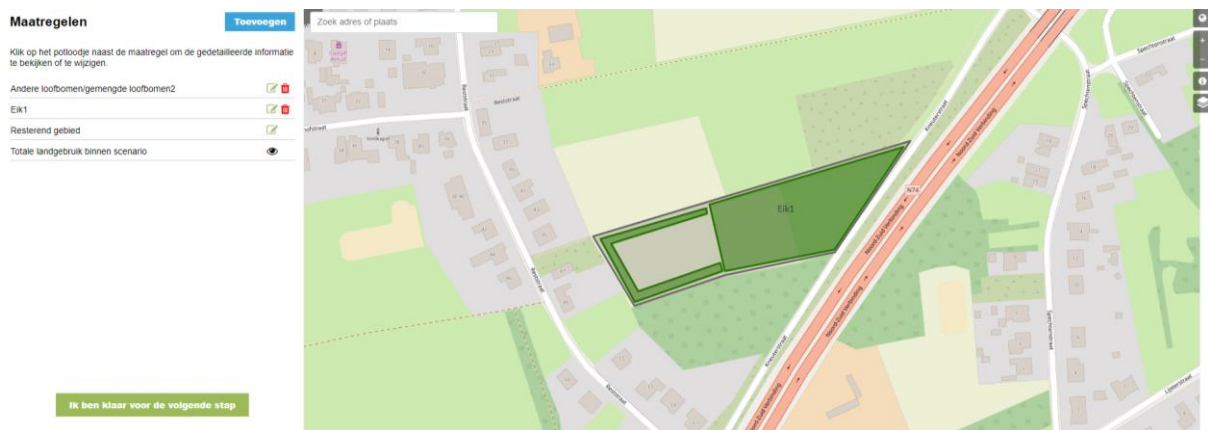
Maatregelen

Toevoegen

Klik op het potloodje naast de maatregel om de gedetailleerde informatie te bekijken of te wijzigen.

Andere loofbomen/gemengde loofbomen2

Eik1

Resterend gebied

Totale landgebruik binnen scenario

Ik ben klaar voor de volgende stap

Zoek adres of plaats

Eik1

N74

Noord-Zuid verbinding

Noord-Zuid verbinding

Bestrstraat

Bestrstraat

Bestrstraat

Spechtenstraat

Spechtenstraat

Spechtenstraat

Kievitenstraat

Kievitenstraat

Lijsterstraat